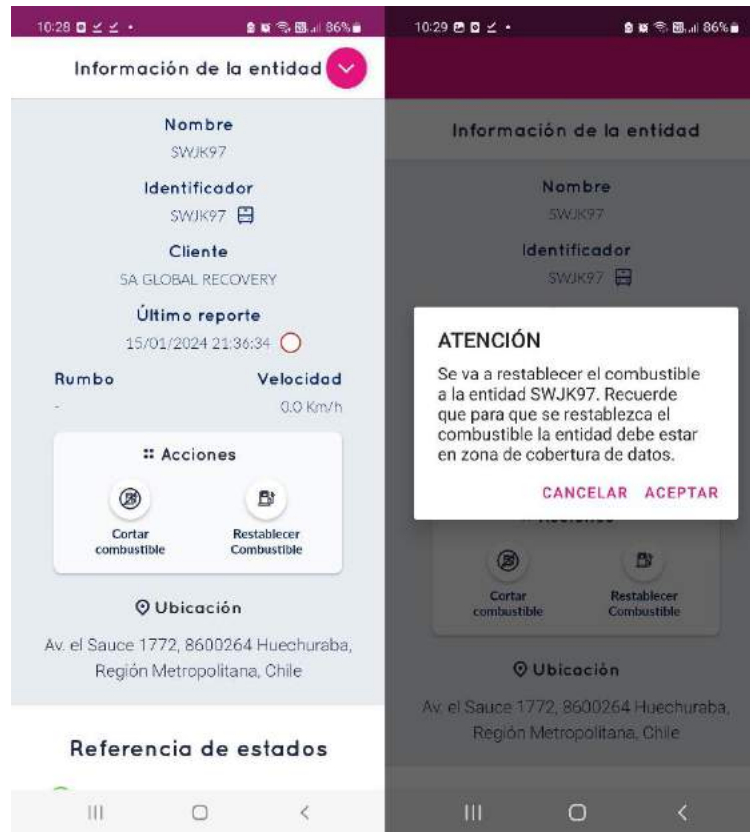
10:28 86%

Información de la entidad

Nombre
SWJK97

Identificador
SWJK97

Cliente
SA GLOBAL RECOVERY

Último reporte
15/01/2024 21:36:34

Rumbo
-

Velocidad
0.0 Km/h

Acciones

Cortar combustible

Restablecer Combustible

Ubicación

Av. el Sauce 1772, 8600264 Huechuraba, Región Metropolitana, Chile

Referencia de estados

10:29 86%

Información de la entidad

Nombre
SWJK97

Identificador
SWJK97

ATENCIÓN

Se va a restablecer el combustible a la entidad SWJK97. Recuerde que para que se restablezca el combustible la entidad debe estar en zona de cobertura de datos.

CANCELAR ACEPTAR

Cortar combustible

Restablecer Combustible

Ubicación

Av. el Sauce 1772, 8600264 Huechuraba, Región Metropolitana, Chile